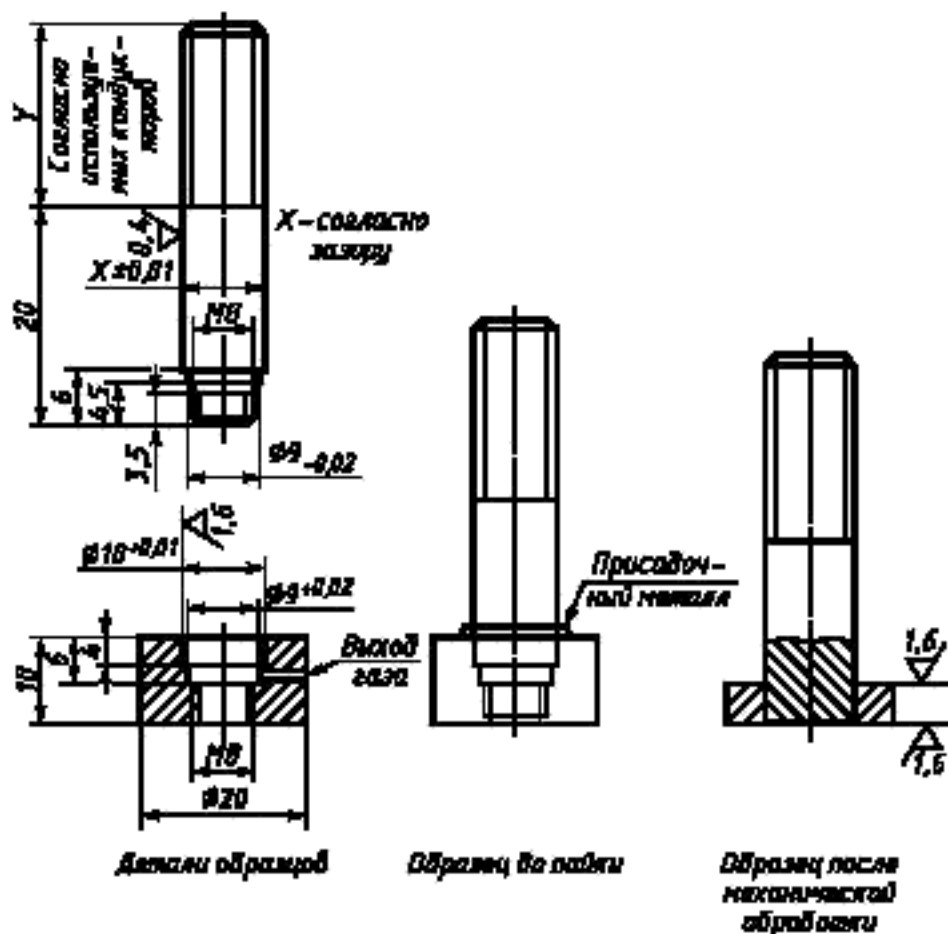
Y

Согласно используемых кондукторов

X – согласно зазору

0,4

X±0,01

20

M8

6

4,5

3,5

Ø9$_{-0,02}$

1,6

Ø10$^{+0,01}$

Ø9$^{+0,02}$

10

6

4

Выход газа

M8

Ø20

Присадочный металл

1,6

1,6

Детали образцов

Образец до пайки

Образец после механической обработки